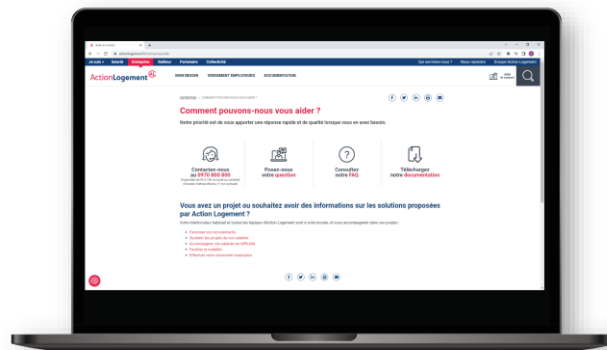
Je suis » Salarié Entreprise Bailleur Partenaire Collectivité

Qui sommes-nous ? Nous rejoindre Groupe Action Logement

Action Logement

MON BESOIN ROCEMENT EMPLOYEURS DOCUMENTATION

Comment pouvons-nous vous aider ?

Notre priorité est de vous apporter une réponse rapide et de qualité lorsque vous en avez besoin.

Contactez-nous au 0970 800 800

Posez-nous votre question

Consultez notre FAQ

Téléchargez notre documentation

Vous avez un projet ou souhaitez avoir des informations sur les solutions proposées par Action Logement ?